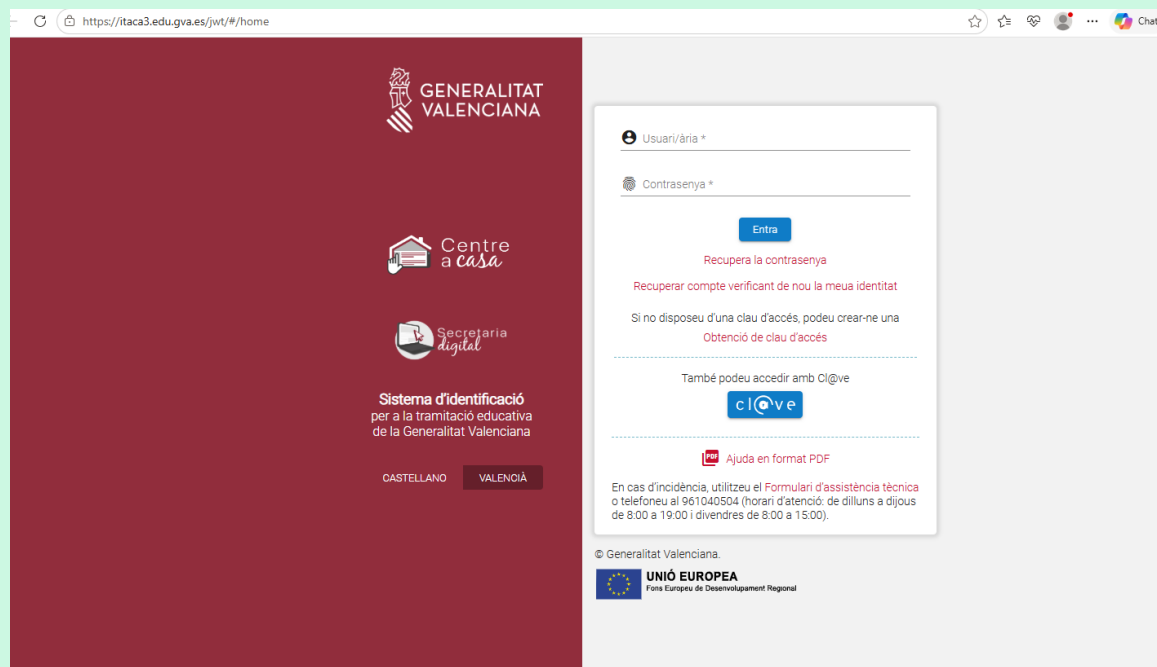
https://itaca3.edu.gva.es/jwt/#/home

Chat

GENERALITAT VALENCIANA

Centre a casa

Secretaria digital

Sistema d'identificació
per a la tramitació educativa de la Generalitat Valenciana

CASTELLANO VALENCIÀ

Usuari/ària *

Contrasenya *

Entra

Recupera la contrasenya

Recuperar compte verificant de nou la meua identitat

Si no disposeu d'una clau d'accés, podeu crear-ne una
Obtenció de clau d'accés

També podeu accedir amb Cl@ve
cl@ve

Ajuda en format PDF

En cas d'incidència, utilitzeu el Formulari d'assistència tècnica o telefoneu al 961040504 (horari d'atenció: de dilluns a dijous de 8:00 a 19:00 i divendres de 8:00 a 15:00).

© Generalitat Valenciana.

UNIÓ EUROPEA
Fons Europeu de Desenvolupament Regional